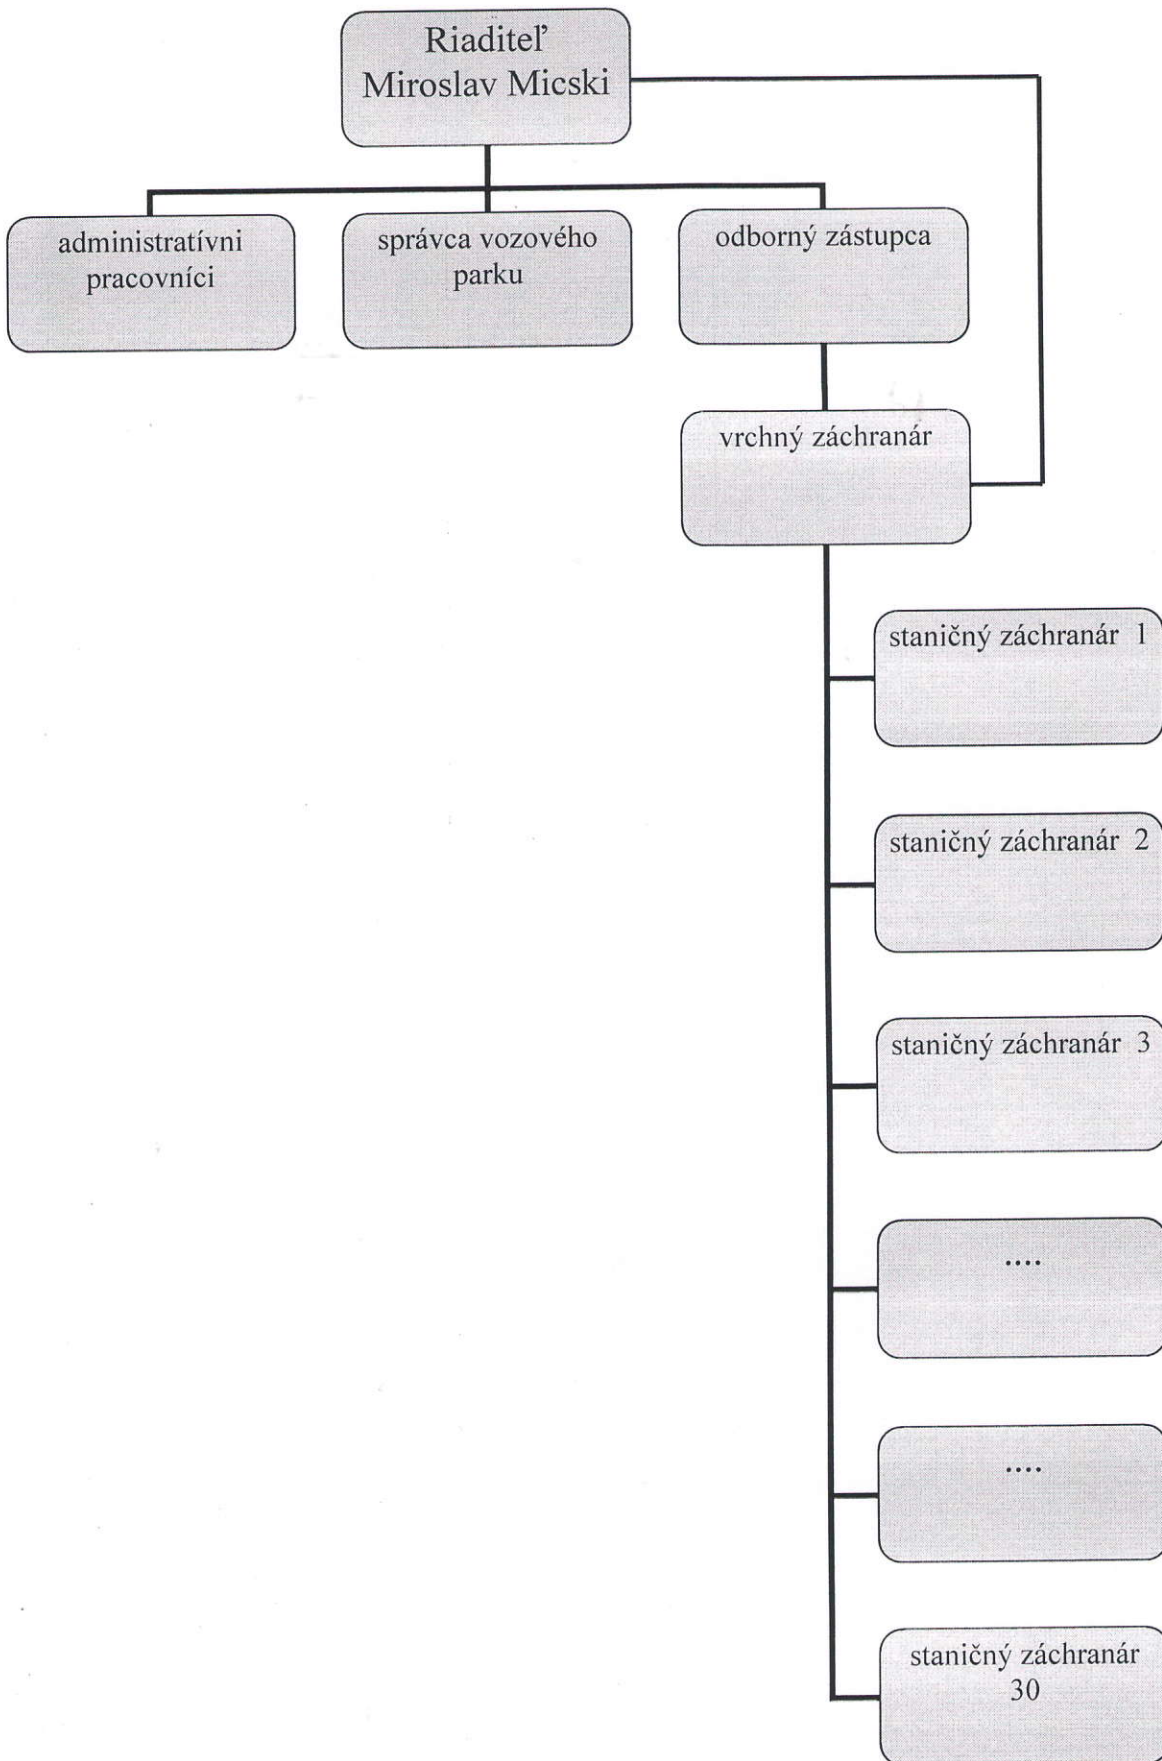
Riaditeľ
Miroslav Micski

administratívni pracovníci

správca vozového parku

odborný zástupca

vrchný záchranár

staničný záchranár 1

staničný záchranár 2

staničný záchranár 3

....

....

staničný záchranár 30